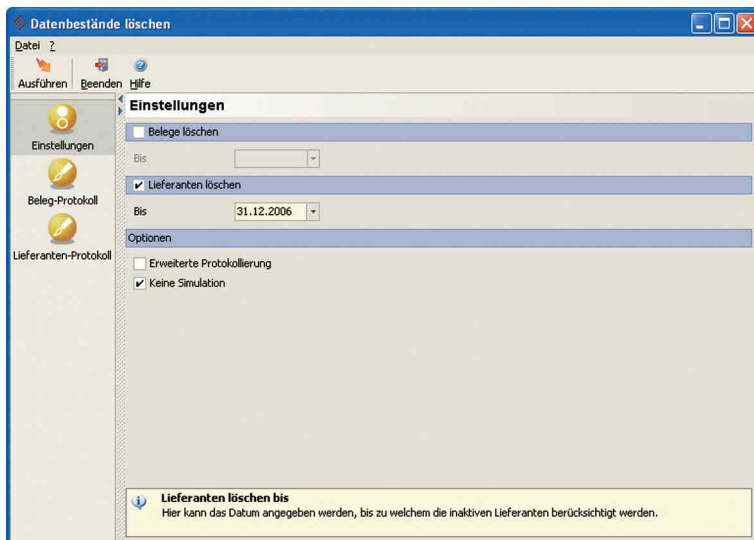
Datenbestände löschen

Datei ?

Ausführen Beenden Hilfe

Einstellungen

Beleg-Protokoll

Lieferanten-Protokoll

Einstellungen

Belege löschen

Bis

Lieferanten löschen

Bis 31.12.2006

Optionen

Erweiterte Protokollierung

Keine Simulation

Lieferanten löschen bis
Hier kann das Datum angegeben werden, bis zu welchem die inaktiven Lieferanten berücksichtigt werden.